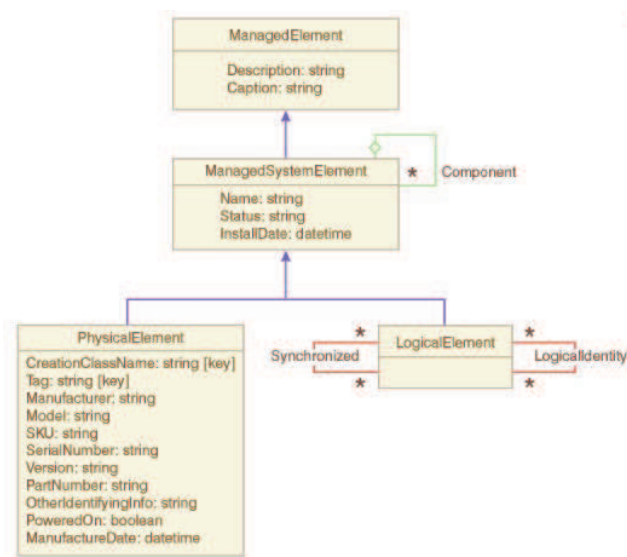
ManagedElement

Description: string
Caption: string

ManagedSystemElement

*

Component

Name: string
Status: string
InstallDate: datetime

PhysicalElement

CreationClassName: string [key]
Tag: string [key]
Manufacturer: string
Model: string
SKU: string
SerialNumber: string
Version: string
PartNumber: string
OtherIdentifyingInfo: string
PoweredOn: boolean
ManufactureDate: datetime

*

Synchronized

*

LogicalElement

*

LogicalIdentity

*